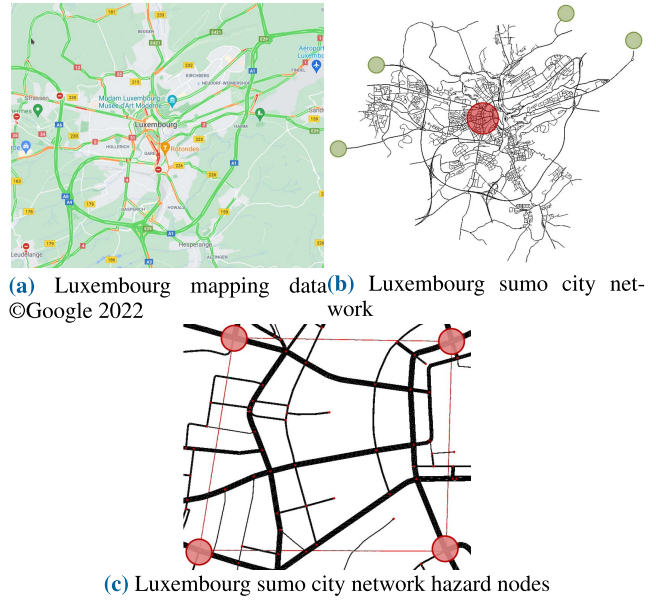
Aéroport Luxembourg

Strassen

Mudam Luxembourg - Musée d'Art Moderne

Luxembourg

Rotondes

Hesperange

Leudelange

(a) Luxembourg mapping data ©Google 2022

(b) Luxembourg sumo city network

(c) Luxembourg sumo city network hazard nodes